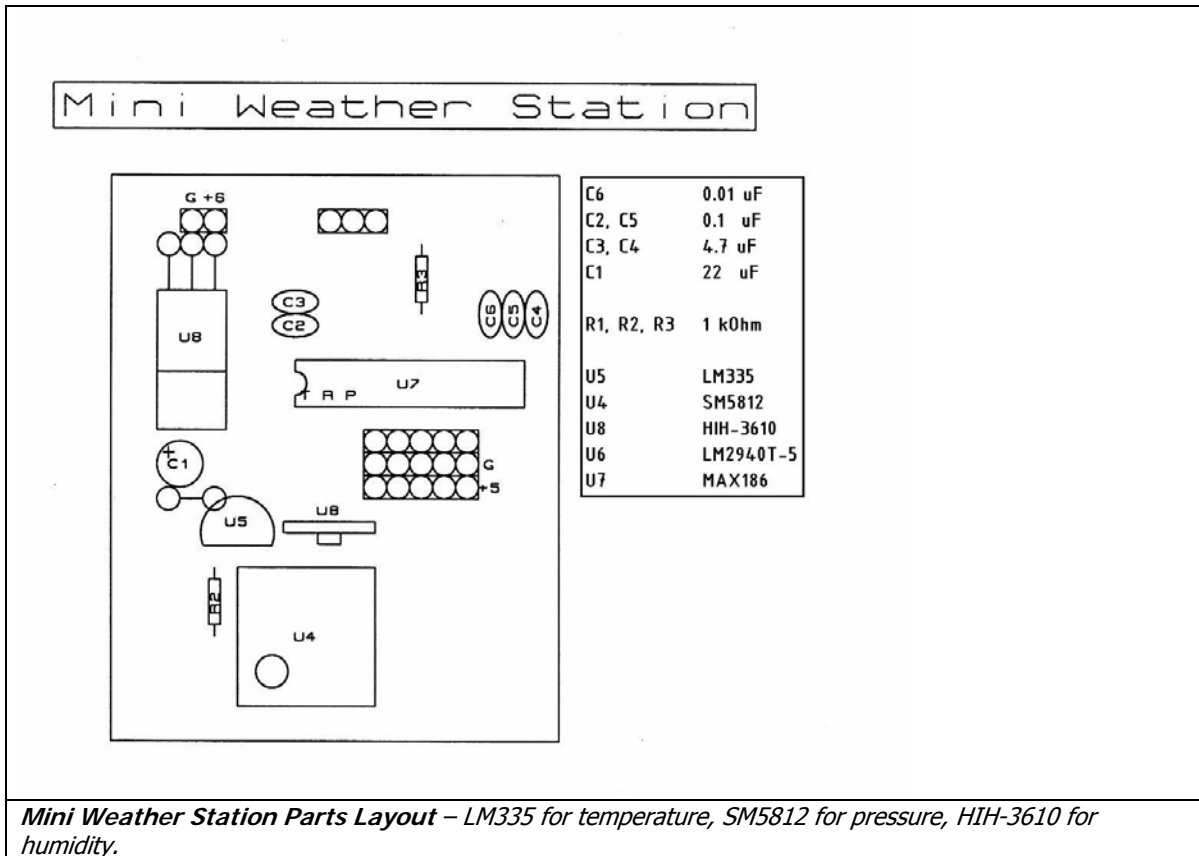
Mini Weather Station

G +6

R3

C3

C2

C6 C5 C4

U8

U7

R P

C1

G

+5

U8

U5

R2

U4

| | |
|---|---|
| C6 | 0.01 uF |
| C2, C5 | 0.1 uF |
| C3, C4 | 4.7 uF |
| C1 | 22 uF |
| R1, R2, R3 | 1 kOhm |
| U5 | LM335 |
| U4 | SM5812 |
| U8 | HIH-3610 |
| U6 | LM2940T-5 |
| U7 | MAX186 |

**Mini Weather Station Parts Layout** – LM335 for temperature, SM5812 for pressure, HIH-3610 for humidity.